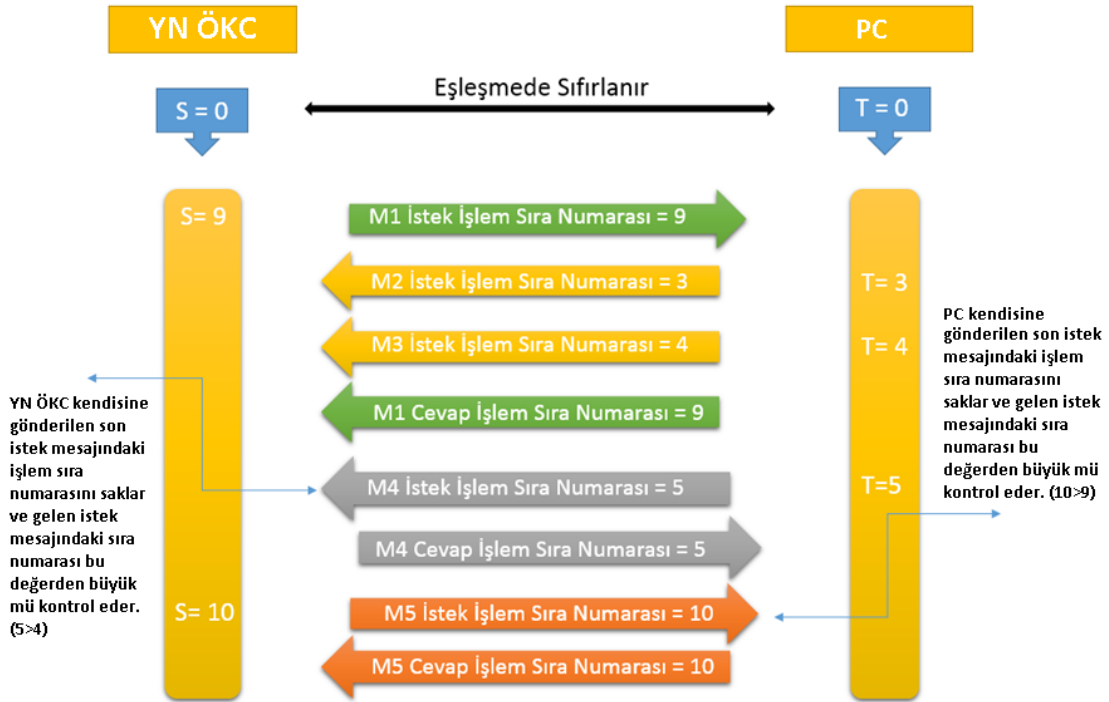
YN ÖKC

PC

Eşleşmede Sıfırlanır

S = 0

T = 0

S= 9

M1 İstek İşlem Sıra Numarası = 9

M2 İstek İşlem Sıra Numarası = 3

T= 3

M3 İstek İşlem Sıra Numarası = 4

T= 4

M1 Cevap İşlem Sıra Numarası = 9

M4 İstek İşlem Sıra Numarası = 5

T=5

M4 Cevap İşlem Sıra Numarası = 5

S= 10

M5 İstek İşlem Sıra Numarası = 10

M5 Cevap İşlem Sıra Numarası = 10

YN ÖKC kendisine gönderilen son istek mesajındaki işlem sıra numarasını saklar ve gelen istek mesajındaki sıra numarası bu değerden büyük mü kontrol eder. (5>4)

PC kendisine gönderilen son istek mesajındaki işlem sıra numarasını saklar ve gelen istek mesajındaki sıra numarası bu değerden büyük mü kontrol eder. (10>9)